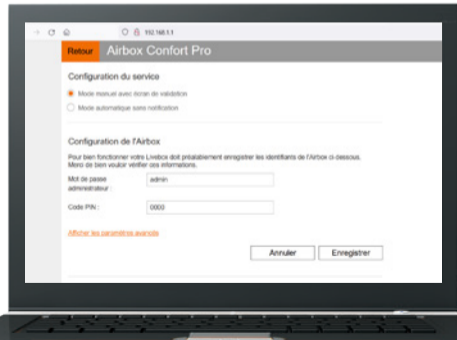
192.168.1.1

Retour Airbox Confort Pro

Configuration du service

Mode manuel avec écran de validation

Mode automatique sans notification

Configuration de l'Airbox

Pour bien fonctionner votre Livebox doit préalablement enregistrer les identifiants de l'Airbox ci dessous. Merci de bien vouloir vérifier ces informations.

Mot de passe administrateur : admin

Code PIN : 0000

Afficher les paramètres avancés

Annuler Enregistrer